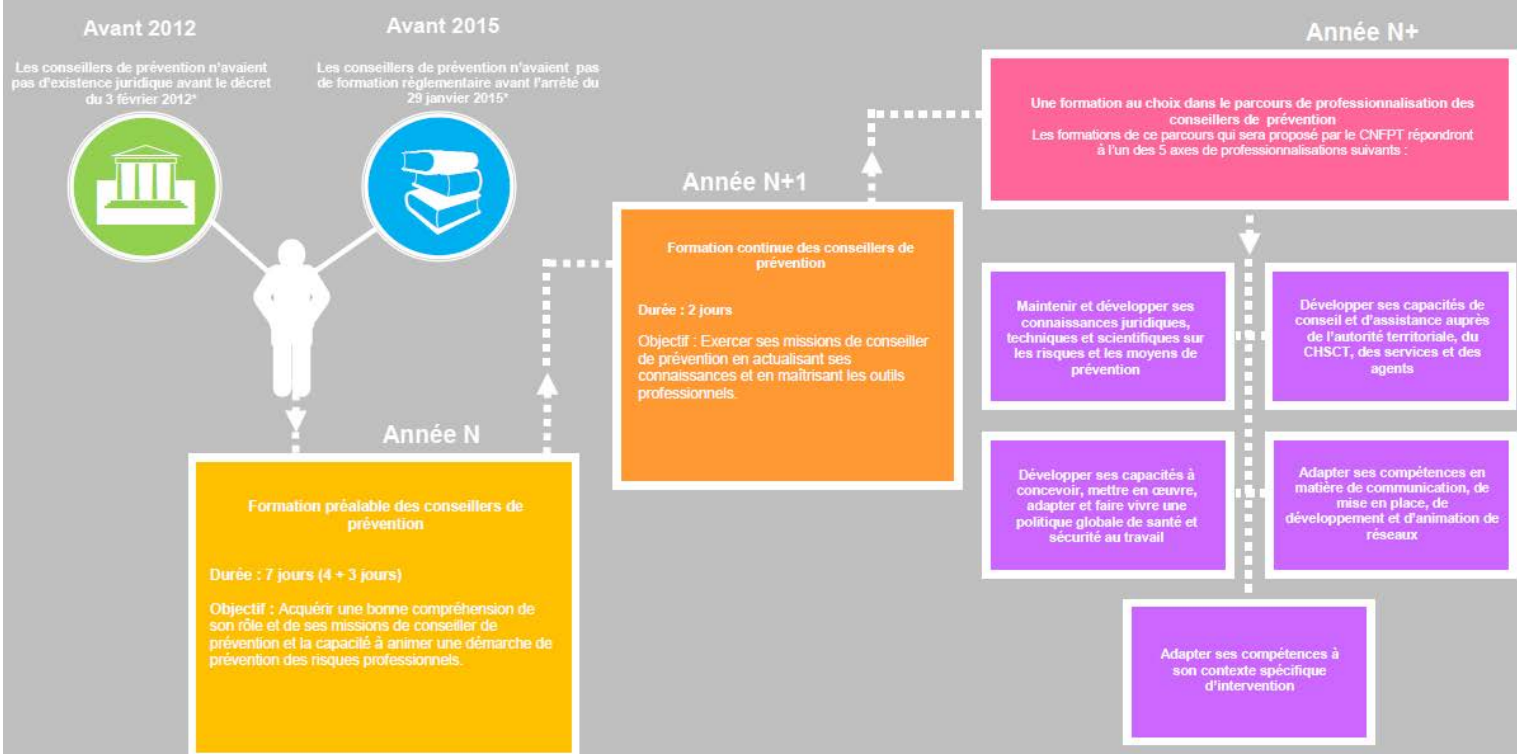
Avant 2012

Les conseillers de prévention n'avaient pas d'existence juridique avant le décret du 3 février 2012*

Avant 2015

Les conseillers de prévention n'avaient pas de formation règlementaire avant l'arrêté du 29 janvier 2015*

Année N

Formation préalable des conseillers de prévention

Durée : 7 jours (4 + 3 jours)

Objectif : Acquérir une bonne compréhension de son rôle et de ses missions de conseiller de prévention et la capacité à animer une démarche de prévention des risques professionnels.

Année N+1

Formation continue des conseillers de prévention

Durée : 2 jours

Objectif : Exercer ses missions de conseiller de prévention en actualisant ses connaissances et en maîtrisant les outils professionnels.

Année N+

Une formation au choix dans le parcours de professionnalisation des conseillers de prévention
Les formations de ce parcours qui sera proposé par le CNFPT répondront à l'un des 5 axes de professionnalisations suivants :

Maintenir et développer ses connaissances juridiques, techniques et scientifiques sur les risques et les moyens de prévention

Développer ses capacités de conseil et d'assistance auprès de l'autorité territoriale, du CHSCT, des services et des agents

Développer ses capacités à concevoir, mettre en œuvre, adapter et faire vivre une politique globale de santé et sécurité au travail

Adapter ses compétences en matière de communication, de mise en place, de développement et d'animation de réseaux

Adapter ses compétences à son contexte spécifique d'intervention